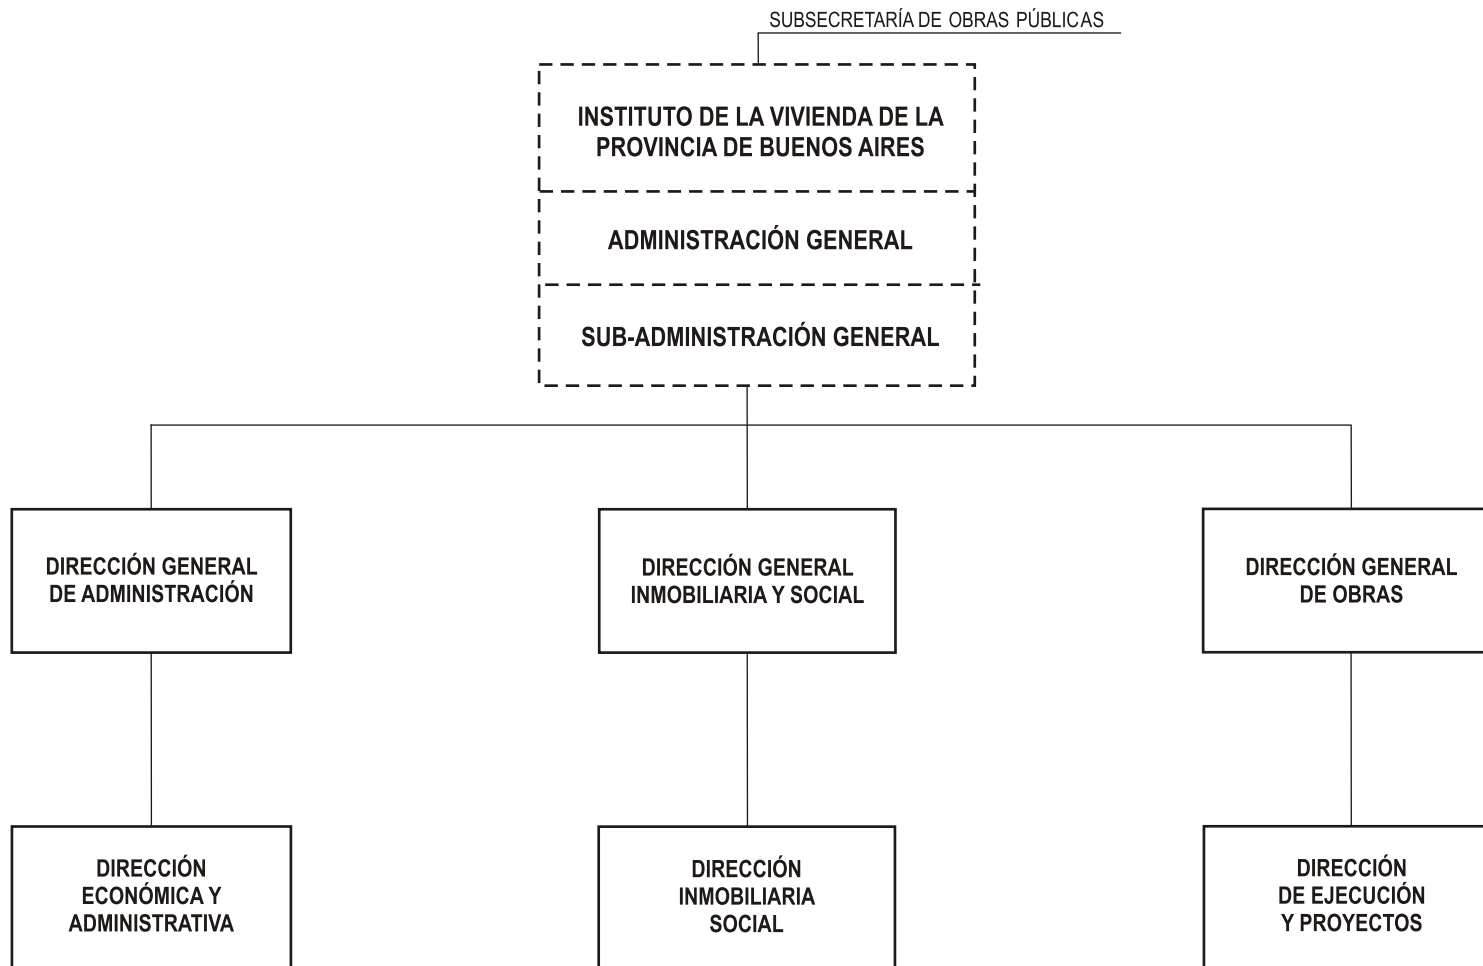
SUBSECRETARÍA DE OBRAS PÚBLICAS

INSTITUTO DE LA VIVIENDA DE LA PROVINCIA DE BUENOS AIRES

ADMINISTRACIÓN GENERAL

SUB-ADMINISTRACIÓN GENERAL

DIRECCIÓN GENERAL DE ADMINISTRACIÓN

DIRECCIÓN GENERAL INMOBILIARIA Y SOCIAL

DIRECCIÓN GENERAL DE OBRAS

DIRECCIÓN ECONÓMICA Y ADMINISTRATIVA

DIRECCIÓN INMOBILIARIA SOCIAL

DIRECCIÓN DE EJECUCIÓN Y PROYECTOS